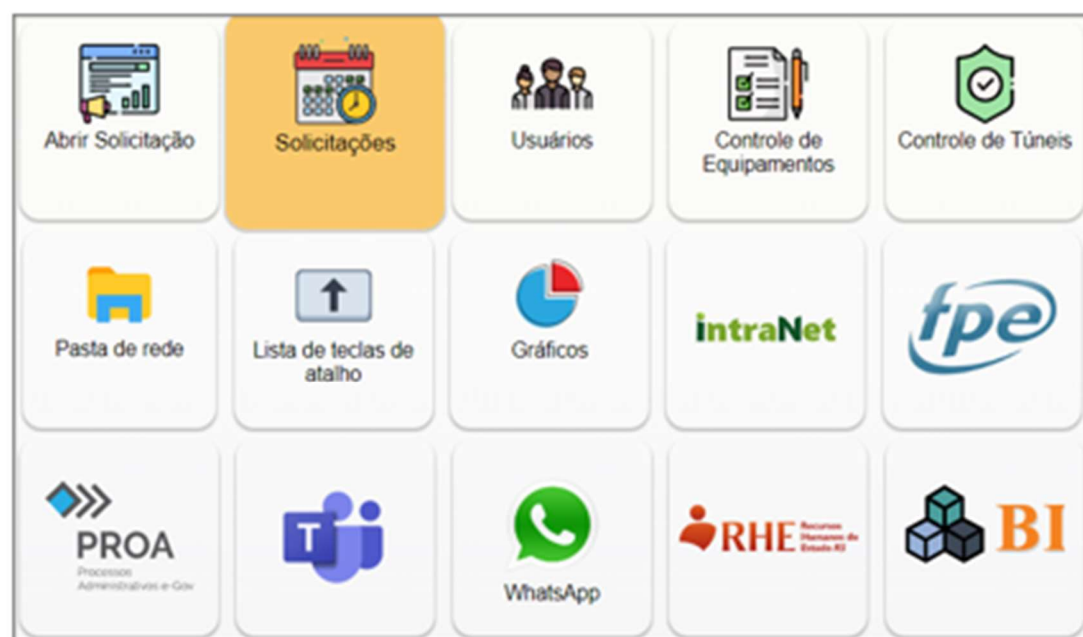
Abrir Solicitação

Solicitações

Usuários

Controle de Equipamentos

Controle de Túneis

Pasta de rede

Lista de teclas de atalho

Gráficos

intraNet

fpe

PROA
Processos Administrativos e-Gov

T

WhatsApp

RHE Recursos Humanos do Estado RS

BI